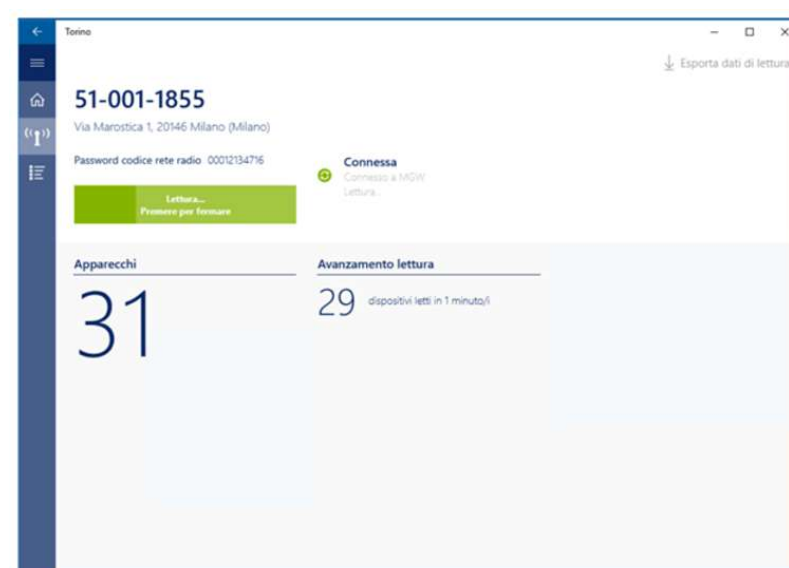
Torino

Esporta dati di lettura

51-001-1855

Via Marostica 1, 20146 Milano (Milano)

Password codice rete radio 00012134716

Lettura...
Premere per fermare

Connessa
Connesso a MGW
Lettura...

Apparecchi

31

Avanzamento lettura

29 dispositivi letti in 1 minuto/i